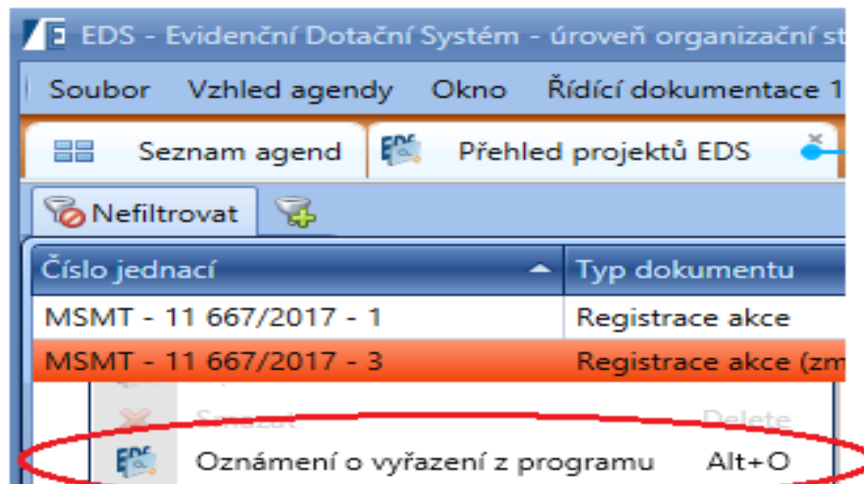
EDS - Evidenční Dotační Systém - úroveň organizační st

Soubor Vzhled agendy Okno Řídící dokumentace 1

Seznam agend
EDS Přehled projektů EDS

Nefiltrovat

| Číslo jednací | Typ dokumentu |
|---|---|
| MSMT - 11 667/2017 - 1 | Registrace akce |
| MSMT - 11 667/2017 - 3 | Registrace akce (zm |

Smazat Delete
Oznámení o vyřazení z programu Alt+O